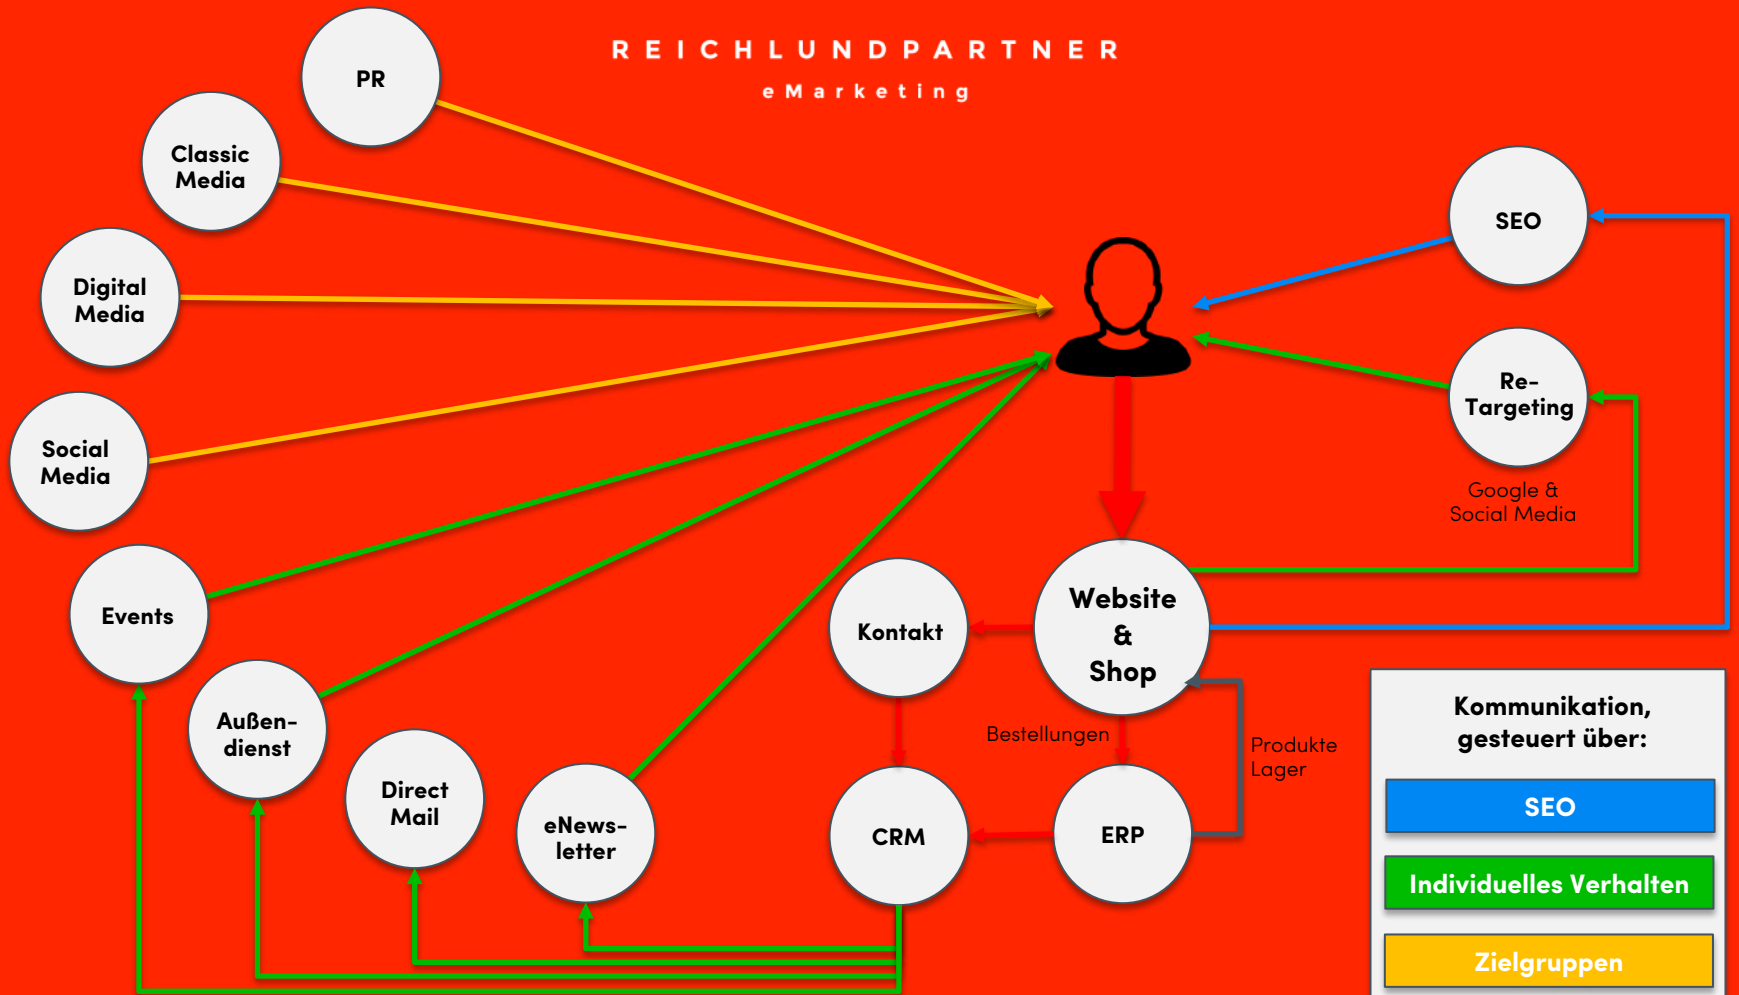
REICHLUNDPARTNER
eMarketing

PR

Classic Media

Digital Media

Social Media

Events

Außendienst

Direct Mail

eNewsletter

SEO

Re-Targeting

Google & Social Media

Website & Shop

Kontakt

Bestellungen

Produkte Lager

CRM

ERP

Kommunikation, gesteuert über:

SEO

Individuelles Verhalten

Zielgruppen